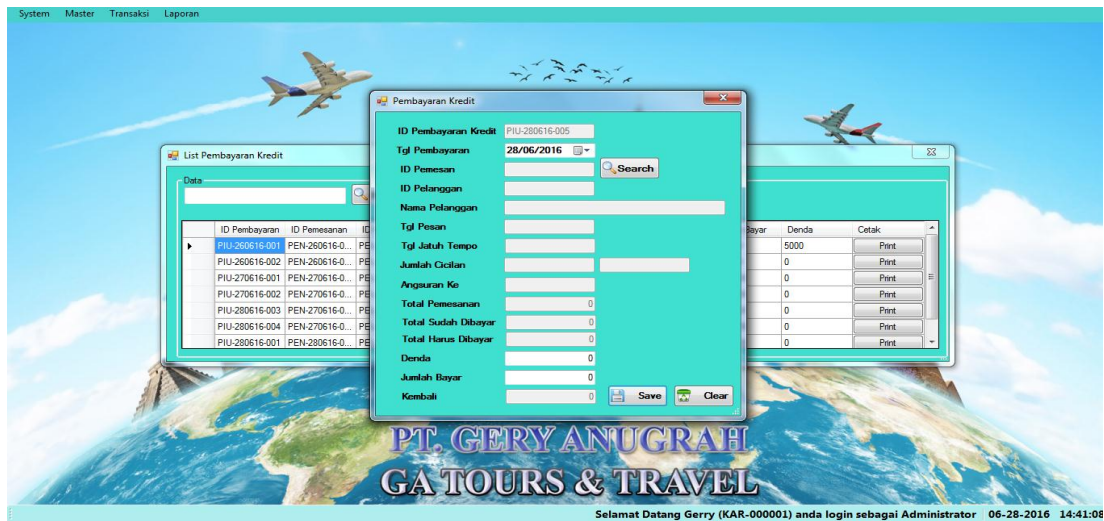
System Master Transaksi Laporan

List Pembayaran Kredit

Data

| | ID Pembayaran | ID Pemesanan | ID | Bayar | Denda | Cetak |
|---|---|---|---|---|---|---|
| ▶ | PIU-260616-001 | PEN-260616-0... | PE | | 5000 | Print |
| | PIU-260616-002 | PEN-260616-0... | PE | | 0 | Print |
| | PIU-270616-001 | PEN-270616-0... | PE | | 0 | Print |
| | PIU-270616-002 | PEN-270616-0... | PE | | 0 | Print |
| | PIU-280616-003 | PEN-280616-0... | PE | | 0 | Print |
| | PIU-280616-004 | PEN-270616-0... | PE | | 0 | Print |
| | PIU-280616-001 | PEN-280616-0... | PE | | 0 | Print |

Pembayaran Kredit

ID Pembayaran Kredit PIU-280616-005
Tgl Pembayaran 28/06/2016
ID Pemesan Search
ID Pelanggan
Nama Pelanggan
Tgl Pesan
Tgl Jatuh Tempo
Jumlah Cicilan
Angsuran Ke
Total Pemesanan 0
Total Sudah Dibayar 0
Total Harus Dibayar 0
Denda 0
Jumlah Bayar 0
Kembali 0
Save Clear

PT. GERY ANUGRAH
GA TOURS & TRAVEL

Selamat Datang Gerry (KAR-000001) anda login sebagai Administrator 06-28-2016 14:41:08